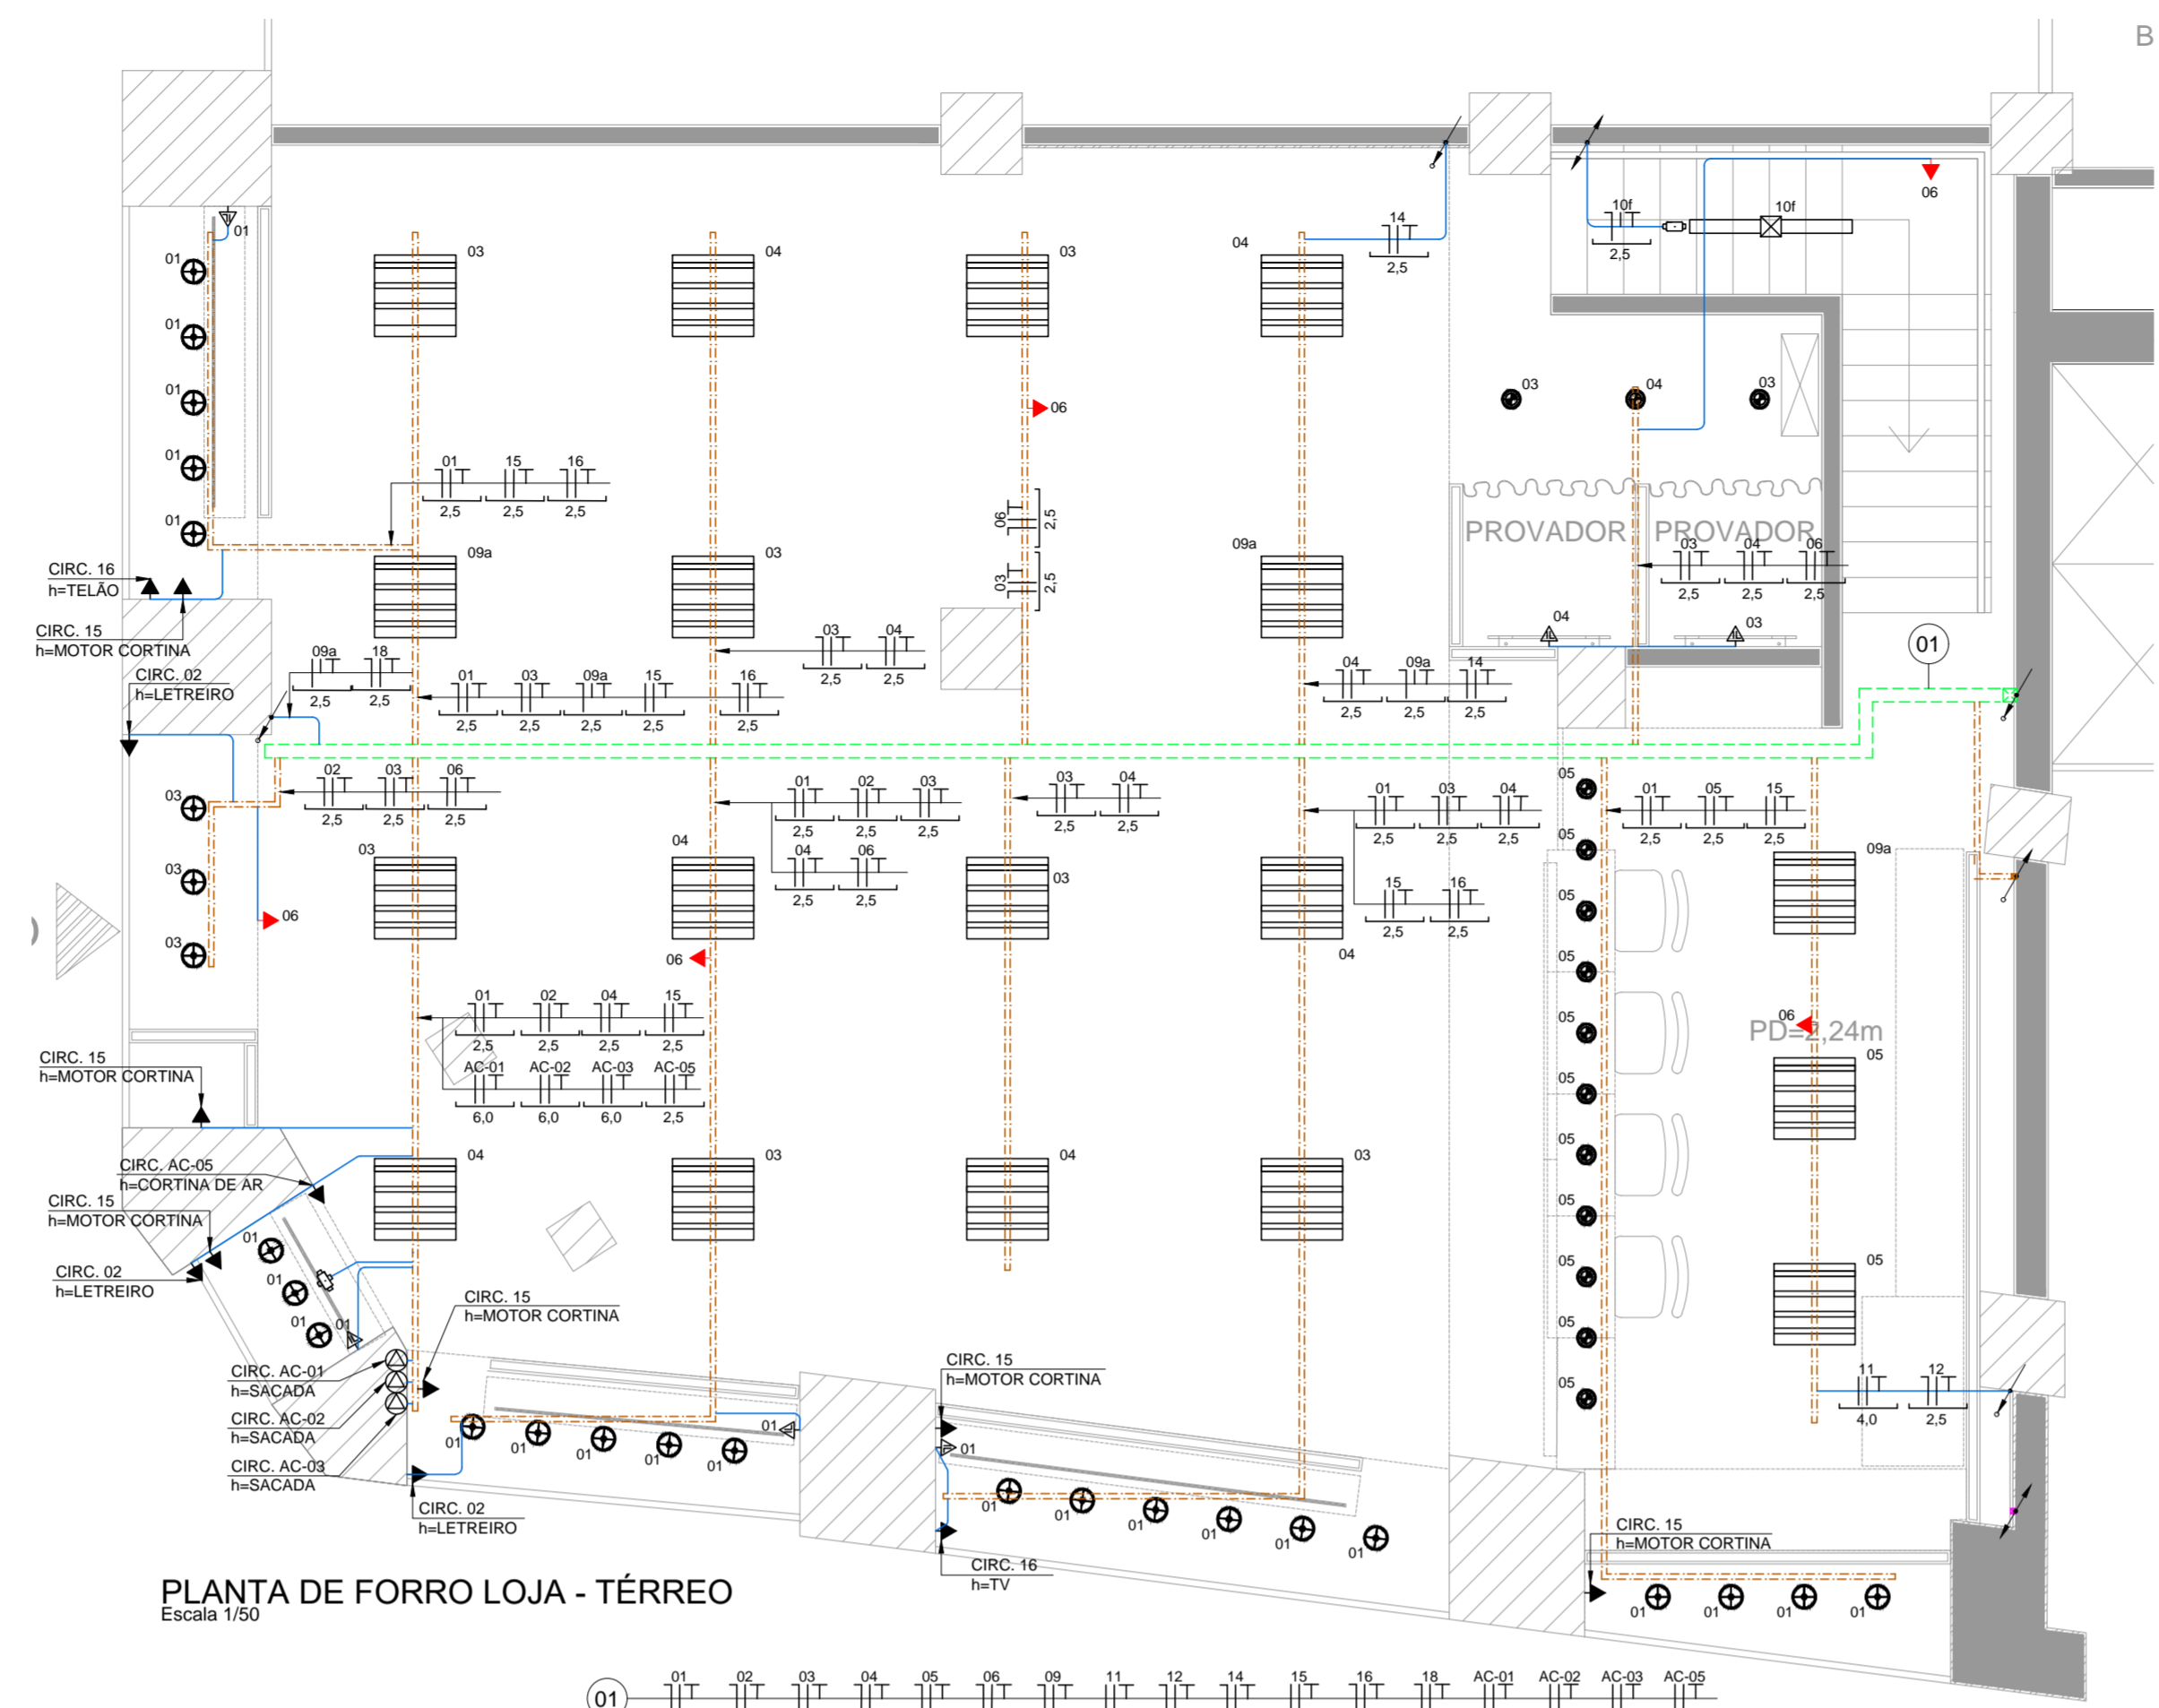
B

01
01
01
01
01
01

CIRC. 16
h=TELÃO

CIRC. 15
h=MOTOR CORTINA

CIRC. 02
h=LETREIRO

03
04
03
04

01 15 16
2,5 2,5 2,5

06 2,5
03 2,5

06

09a
03
09a

03 04
2,5 2,5

09a 18
2,5 2,5

01 03 09a 15 16
2,5 2,5 2,5 2,5 2,5

14
2,5

10f
2,5
10f

06

03
04
03

PROVADOR
PROVADOR

03 04 06
2,5 2,5 2,5

04
03

04 09a 14
2,5 2,5 2,5

01

02 03 06
2,5 2,5 2,5

03
03
03

06

01 02 03
2,5 2,5 2,5
04 06
2,5 2,5

03 04
2,5 2,5

01 03 04
2,5 2,5 2,5

15 16
2,5 2,5

05

01 05 15
2,5 2,5 2,5

09a

03
04
03
04

06

01 02 04 15
2,5 2,5 2,5 2,5
AC-01 AC-02 AC-03 AC-05
6,0 6,0 6,0 2,5

CIRC. 15
h=MOTOR CORTINA

06
PD=2,24m
05

05
05
05
05
05
05
05
05
05
05
05

04
03
04
03

CIRC. AC-05
h=CORTINA DE AR

CIRC. 15
h=MOTOR CORTINA

CIRC. 02
h=LETREIRO

01
01
01
01

CIRC. 15
h=MOTOR CORTINA

CIRC. AC-01
h=SACADA

CIRC. AC-02
h=SACADA

CIRC. AC-03
h=SACADA

01 01 01 01 01 01

CIRC. 02
h=LETREIRO

CIRC. 15
h=MOTOR CORTINA

01

01 01 01 01 01 01

CIRC. 16
h=TV

05

11 12
4,0 2,5

CIRC. 15
h=MOTOR CORTINA

01 01 01 01

PLANTA DE FORRO LOJA - TÉRREO
Escala 1/50

01
01 02 03 04 05 06 09 11 12 14 15 16 18 AC-01 AC-02 AC-03 AC-05